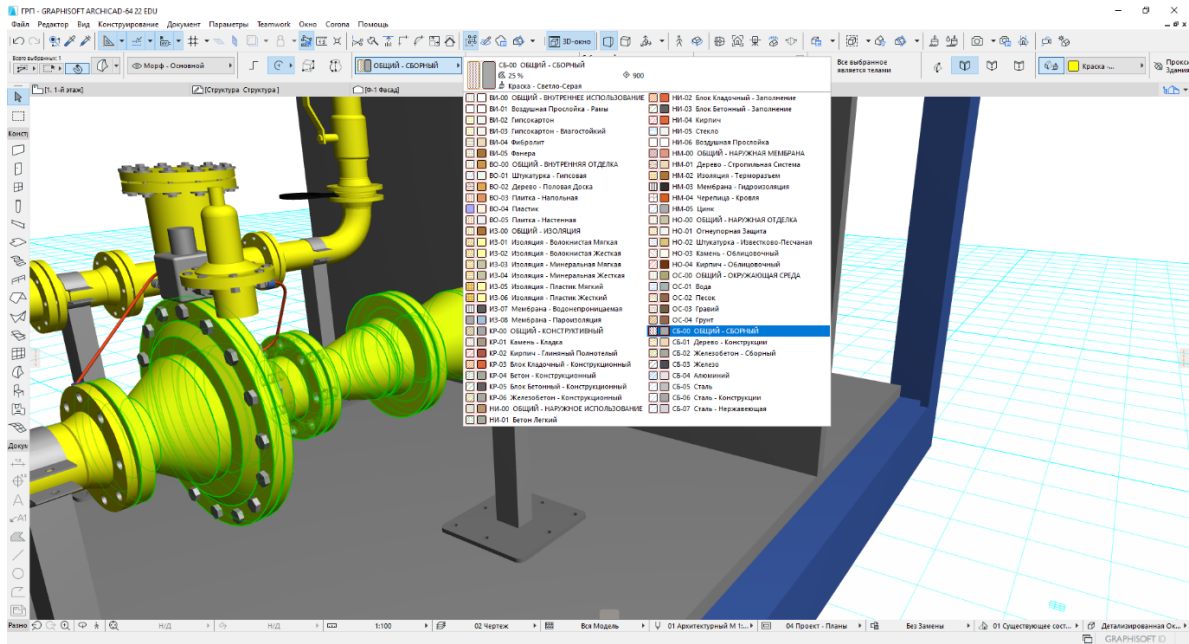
ГРП - GRAPHISOFT ARCHICAD-64 22 EDU

Файл Редактор Вид Конструирование Документ Параметры Teamwork Окно Corona Помощь

3D-окно

Всего выбранных: 1

Морф - Основной

ОБЩИЙ - СБОРНЫЙ

Все выбранное не является телами

Краска -...

[1. 1-й этаж] [Структура Структура] [Ф-1 Фасад]

Конст

Доку

Разно

СБ-00 ОБЩИЙ - СБОРНЫЙ
25 %
900
Краска - Светло-Серая

| | |
|---|---|
| ВИ-00 ОБЩИЙ - ВНУТРЕННЕЕ ИСПОЛЬЗОВАНИЕ | НИ-02 Блок Кладочный - Заполнение |
| ВИ-01 Воздушная Прослойка - Рамы | НИ-03 Блок Бетонный - Заполнение |
| ВИ-02 Гипсокартон | НИ-04 Кирпич |
| ВИ-03 Гипсокартон - Влагостойкий | НИ-05 Стекло |
| ВИ-04 Фибролит | НИ-06 Воздушная Прослойка |
| ВИ-05 Фанера | НМ-00 ОБЩИЙ - НАРУЖНАЯ МЕМБРАНА |
| ВО-00 ОБЩИЙ - ВНУТРЕННЯЯ ОТДЕЛКА | НМ-01 Дерево - Стропильная Система |
| ВО-01 Штукатурка - Гипсовая | НМ-02 Изоляция - Терморазъем |
| ВО-02 Дерево - Половая Доска | НМ-03 Мембрана - Гидроизоляция |
| ВО-03 Плитка - Напольная | НМ-04 Черепица - Кровля |
| ВО-04 Пластик | НМ-05 Цинк |
| ВО-05 Плитка - Настенная | НО-00 ОБЩИЙ - НАРУЖНАЯ ОТДЕЛКА |
| ИЗ-00 ОБЩИЙ - ИЗОЛЯЦИЯ | НО-01 Огнеупорная Защита |
| ИЗ-01 Изоляция - Волокнистая Мягкая | НО-02 Штукатурка - Известково-Песчаная |
| ИЗ-02 Изоляция - Волокнистая Жесткая | НО-03 Камень - Облицовочный |
| ИЗ-03 Изоляция - Минеральная Мягкая | НО-04 Кирпич - Облицовочный |
| ИЗ-04 Изоляция - Минеральная Жесткая | ОС-00 ОБЩИЙ - ОКРУЖАЮЩАЯ СРЕДА |
| ИЗ-05 Изоляция - Пластик Мягкий | ОС-01 Вода |
| ИЗ-06 Изоляция - Пластик Жесткий | ОС-02 Песок |
| ИЗ-07 Мембрана - Водонепроницаемая | ОС-03 Гравий |
| ИЗ-08 Мембрана - Пароизоляция | ОС-04 Грунт |
| КР-00 ОБЩИЙ - КОНСТРУКТИВНЫЙ | СБ-00 ОБЩИЙ - СБОРНЫЙ |
| КР-01 Камень - Кладка | СБ-01 Дерево - Конструкции |
| КР-02 Кирпич - Глиняный Полнотелый | СБ-02 Железобетон - Сборный |
| КР-03 Блок Кладочный - Конструкционный | СБ-03 Железо |
| КР-04 Бетон - Конструкционный | СБ-04 Алюминий |
| КР-05 Блок Бетонный - Конструкционный | СБ-05 Сталь |
| КР-06 Железобетон - Конструкционный | СБ-06 Сталь - Конструкции |
| НИ-00 ОБЩИЙ - НАРУЖНОЕ ИСПОЛЬЗОВАНИЕ | СБ-07 Сталь - Нержавеющая |
| НИ-01 Бетон Легкий | |

Н/Д Н/Д 1:100 02 Чертеж Вся Модель 01 Архитектурный М 1:... 04 Проект - Планы Без Замены 01 Существующее сост... Детализированная Ок...

GRAPHISOFT ID